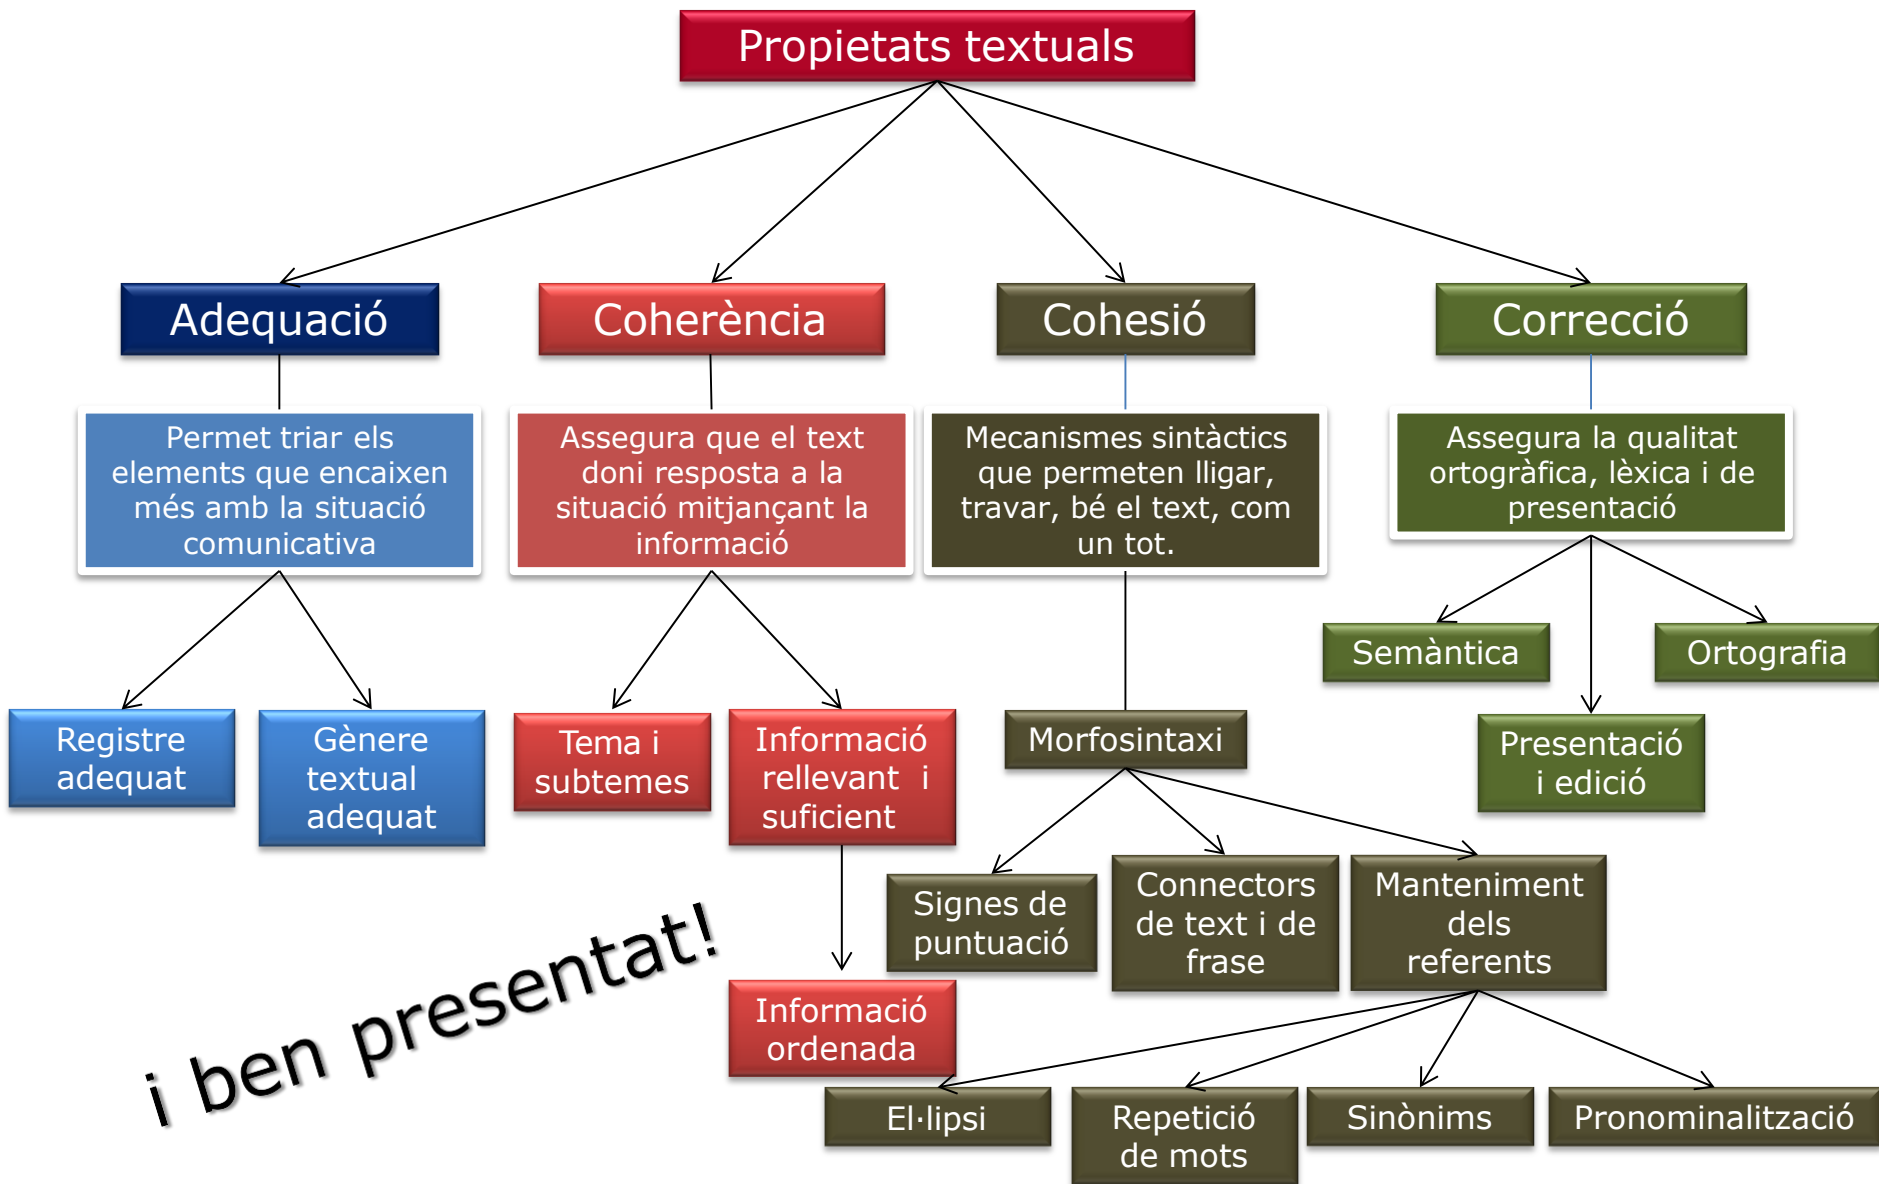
Propietats textuals

Adequació

Permet triar els elements que encaixen més amb la situació comunicativa

Registre adequat

Gènere textual adequat

Coherència

Assegura que el text doni resposta a la situació mitjançant la informació

Tema i subtemes

Informació rellevant i suficient

Informació ordenada

Cohesió

Mecanismes sintàctics que permeten lligar, travar, bé el text, com un tot.

Morfosintaxi

Signes de puntuació

Connectors de text i de frase

Manteniment dels referents

El·lipsi

Repetició de mots

Sinònims

Pronominalització

Correcció

Assegura la qualitat ortogràfica, lèxica i de presentació

Semàntica

Ortografia

Presentació i edició

i ben presentat!